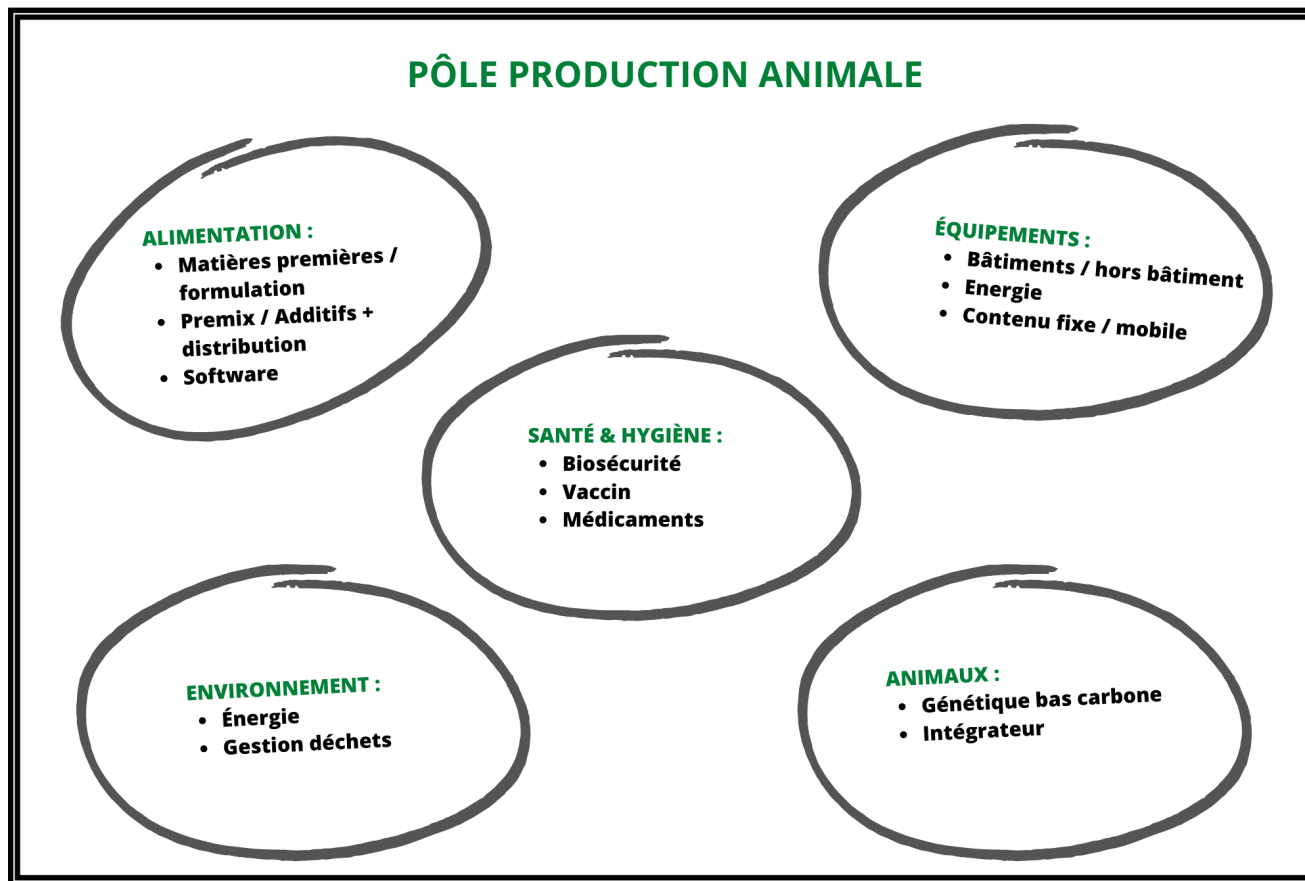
PÔLE PRODUCTION ANIMALE

ALIMENTATION :
- Matières premières / formulation
- Premix / Additifs + distribution
- Software

ÉQUIPEMENTS :
- Bâtiments / hors bâtiment
- Energie
- Contenu fixe / mobile

SANTÉ & HYGIÈNE :
- Biosécurité
- Vaccin
- Médicaments

ENVIRONNEMENT :
- Énergie
- Gestion déchets

ANIMAUX :
- Génétique bas carbone
- Intégrateur